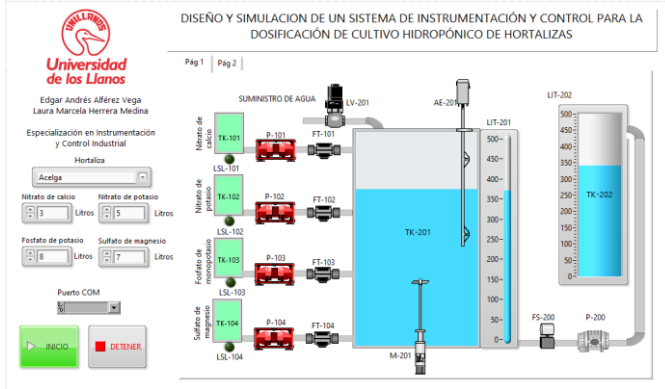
UNILLANOS
Universidad de los Llanos

Edgar Andrés Alférez Vega
Laura Marcela Herrera Medina

Especialización en Instrumentación y Control Industrial

Hortaliza
Acelga

Nitrato de calcio
3 Litros
Nitrato de potasio
5 Litros

Fosfato de potasio
8 Litros
Sulfato de magnesio
7 Litros

Puerto COM
%

INICIO
DETENER

DISEÑO Y SIMULACION DE UN SISTEMA DE INSTRUMENTACIÓN Y CONTROL PARA LA DOSIFICACIÓN DE CULTIVO HIDROPÓNICO DE HORTALIZAS

Pág 1
Pág 2

SUMINISTRO DE AGUA
LV-201
AE-201
LIT-201
LIT-202

Nitrato de calcio
TK-101
LSL-101
P-101
FT-101

Nitrato de potasio
TK-102
LSL-102
P-102
FT-102

Fosfato de monopotasio
TK-103
LSL-103
P-103
FT-103

Sulfato de magnesio
TK-104
LSL-104
P-104
FT-104

TK-201
M-201

500
450
400
350
300
250
200
150
100
50
0

TK-202

FS-200
P-200